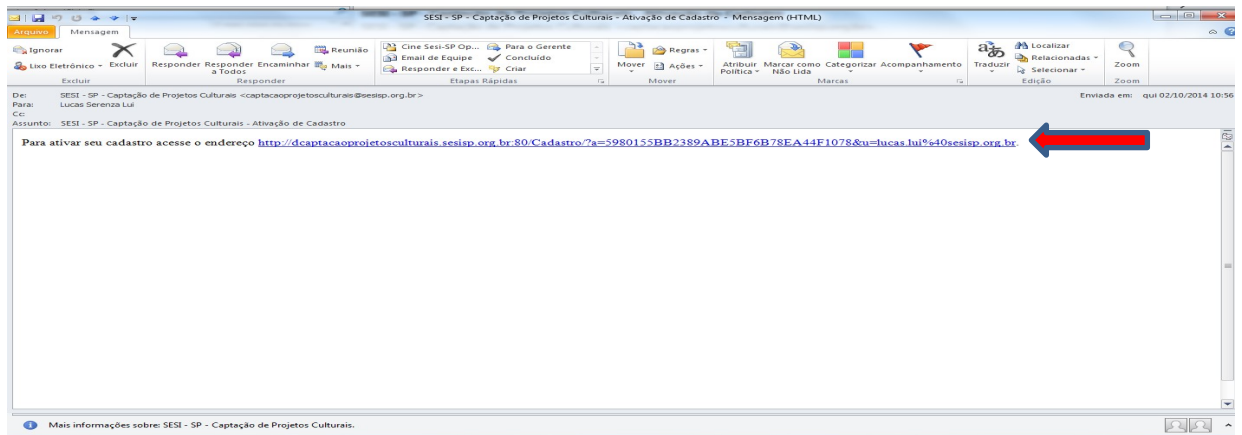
SESI - SP - Captação de Projetos Culturais - Ativação de Cadastro - Mensagem (HTML)

Arquivo Mensagem

Ignorar
Lixo Eletrônico Excluir
Excluir

Responder Responder a Todos Encaminhar Reunião Mais
Responder

Cine Sesi-SP Op... Para o Gerente
Email de Equipe Concluído
Responder e Exc... Criar
Etapas Rápidas

Mover Regras Ações
Mover

Atribuir Política Marcar como Não Lida Categorizar Acompanhamento
Marcas

Traduzir Localizar Relacionadas Selecionar
Edição

Zoom
Zoom

De: SESI - SP - Captação de Projetos Culturais <captacaoprojetosculturais@sesisp.org.br>
Para: Lucas Serenza Lui
Cc:
Assunto: SESI - SP - Captação de Projetos Culturais - Ativação de Cadastro

Enviada em: qui 02/10/2014 10:56

Para ativar seu cadastro acesse o endereço http://dcaptacaoprojetosculturais.sesisp.org.br:80/Cadastro/?a=5980155BB2389ABE5BF6B78EA44F1078&u=lucas.lui%40sesisp.org.br.

Mais informações sobre: SESI - SP - Captação de Projetos Culturais.